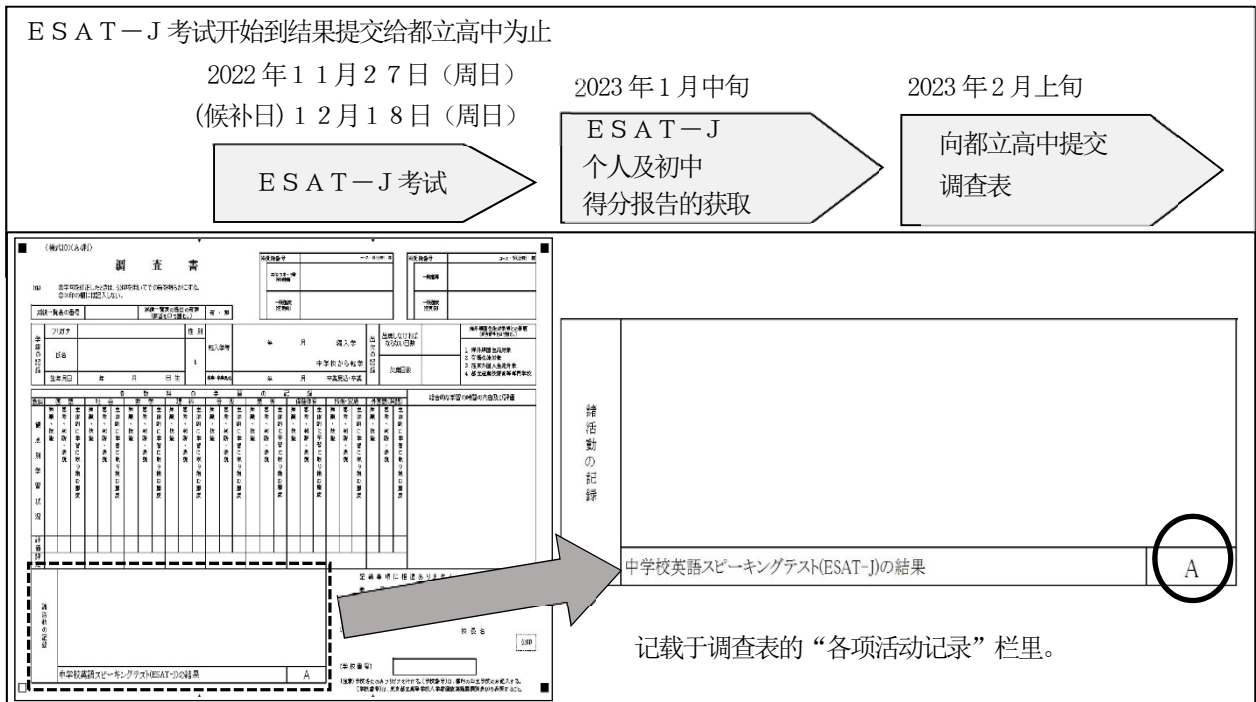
ＥＳＡＴ－Ｊ考试开始到结果提交给都立高中为止

2022 年１１月２７日（周日）
（候补日）１２月１８日（周日）

ＥＳＡＴ－Ｊ考试

2023 年１月中旬

ＥＳＡＴ－Ｊ
个人及初中
得分报告的获取

2023 年２月上旬

向都立高中提交
调查表

调　查　書

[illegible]

諸活動の記録

中学校英語スピーキングテスト(ESAT-J)の結果

A

諸活動の記録

中学校英語スピーキングテスト(ESAT-J)の結果

A

记载于调查表的“各项活动记录”栏里。